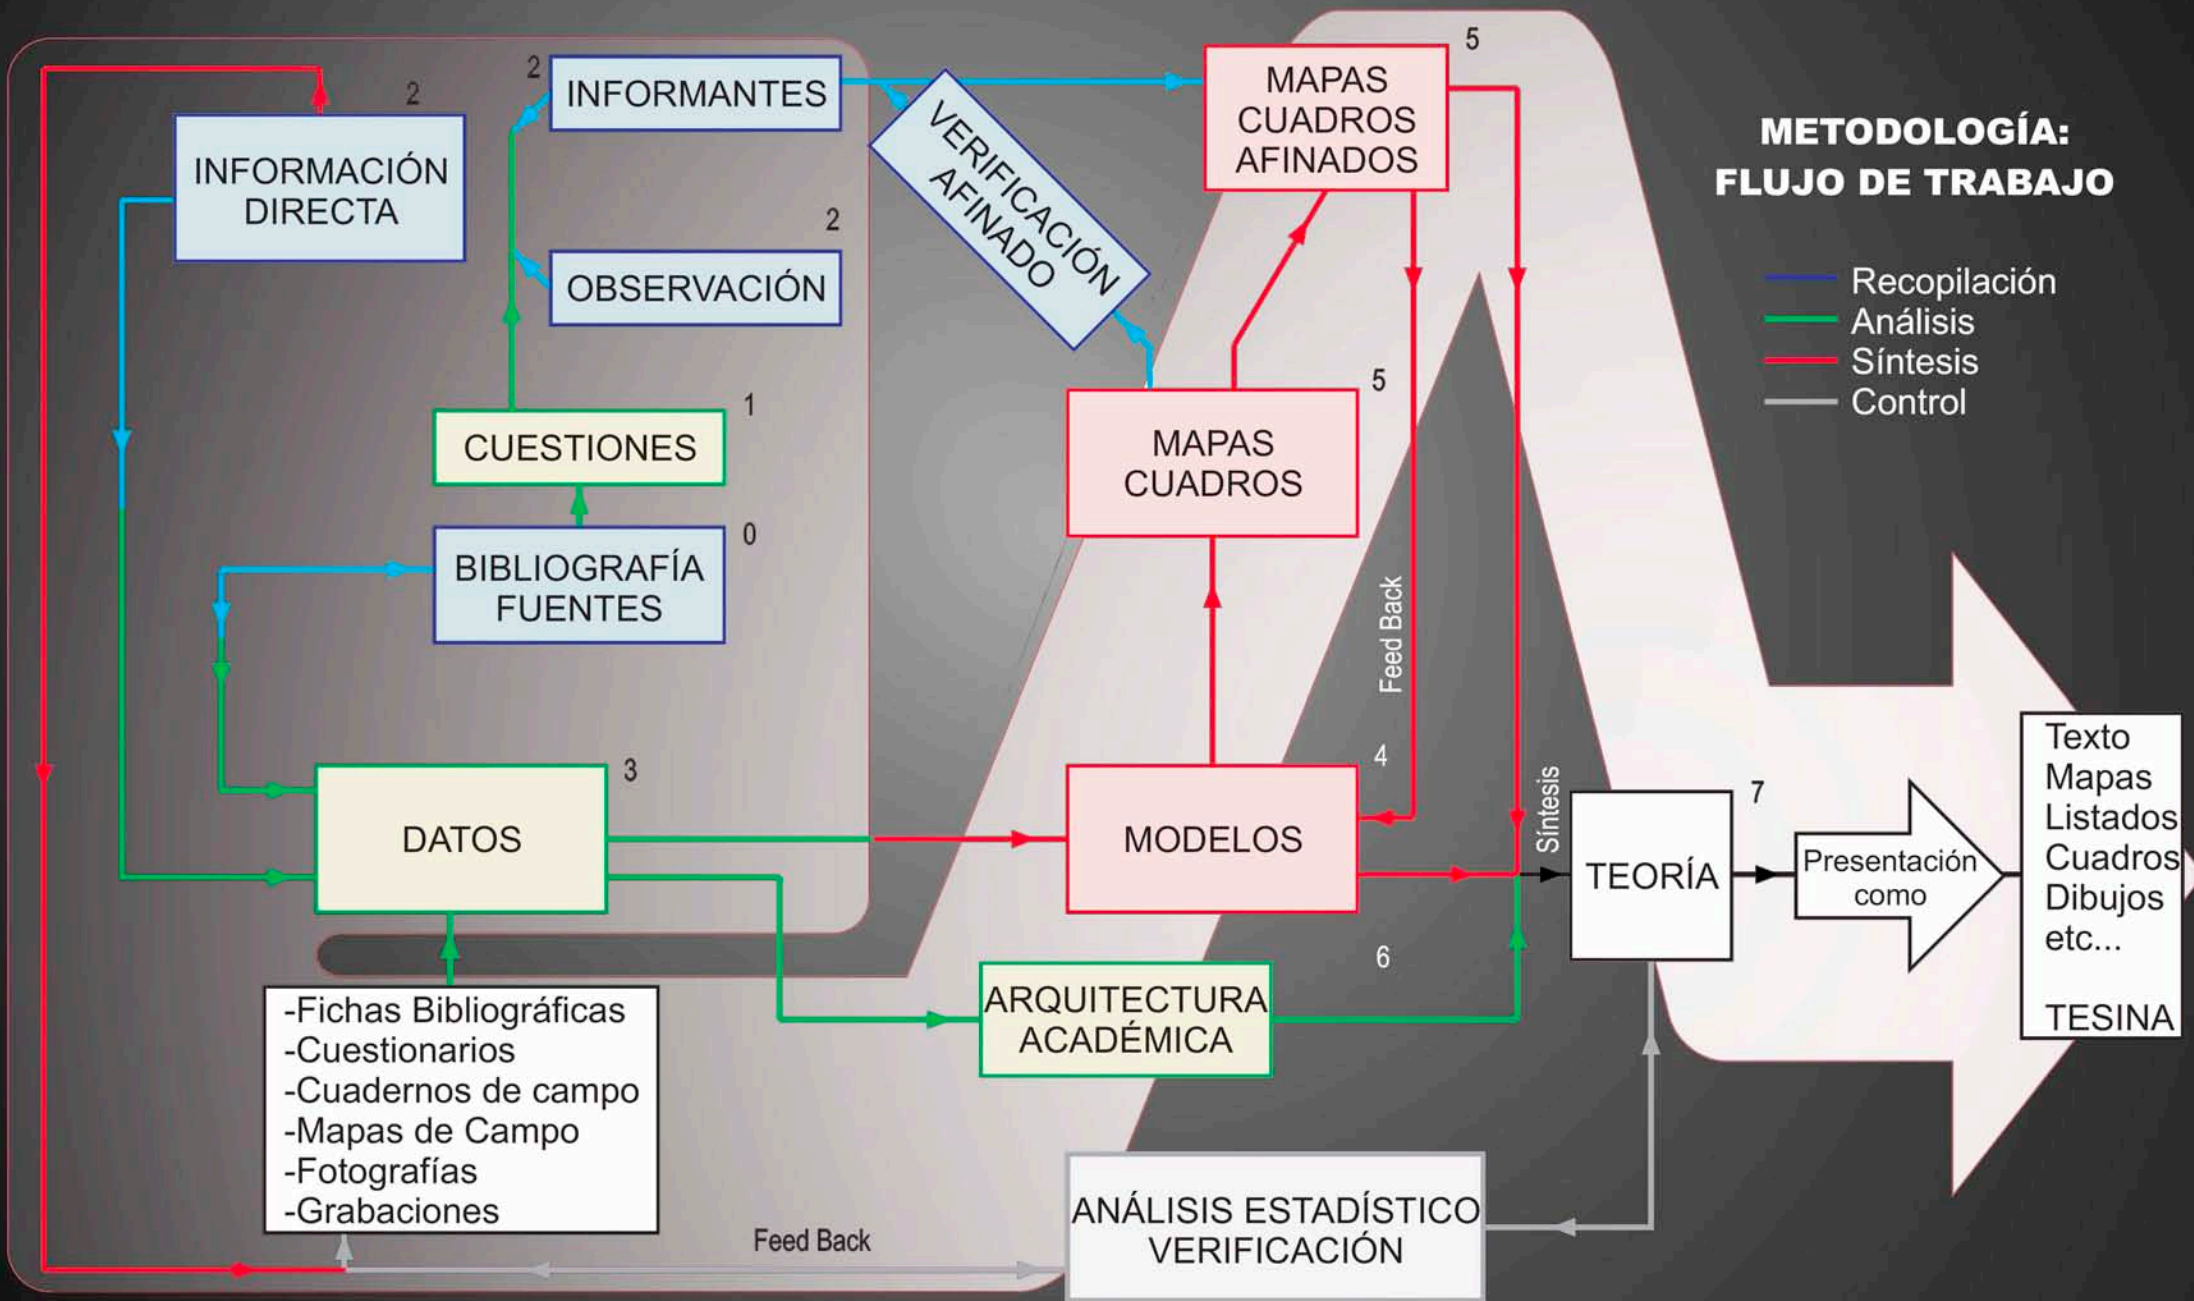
METODOLOGÍA:
FLUJO DE TRABAJO

Recopilación
Análisis
Síntesis
Control

2
INFORMACIÓN DIRECTA

2
INFORMANTES

2
OBSERVACIÓN

VERIFICACIÓN AFINADO

5
MAPAS CUADROS AFINADOS

1
CUESTIONES

0
BIBLIOGRAFÍA FUENTES

5
MAPAS CUADROS

Feed Back

3
DATOS

4
MODELOS

Síntesis

TEORÍA

7
Presentación como

Texto
Mapas
Listados
Cuadros
Dibujos
etc...

TESINA

6
ARQUITECTURA ACADÉMICA

-Fichas Bibliográficas
-Cuestionarios
-Cuadernos de campo
-Mapas de Campo
-Fotografías
-Grabaciones

Feed Back

ANÁLISIS ESTADÍSTICO VERIFICACIÓN